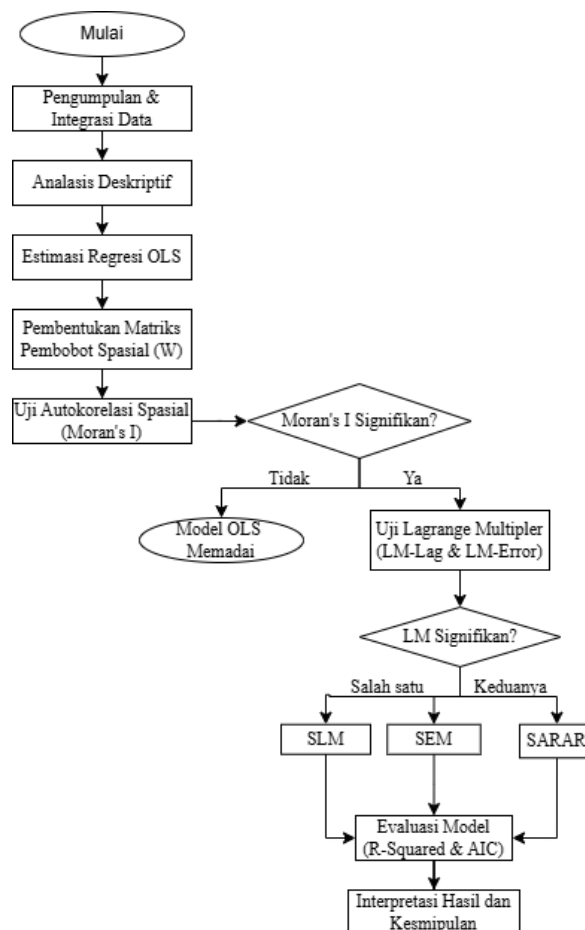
Mulai

Pengumpulan & Integrasi Data

Analasis Deskriptif

Estimasi Regresi OLS

Pembentukan Matriks Pembobot Spasial (W)

Uji Autokorelasi Spasial (Moran's I)

Moran's I Signifikan?

Tidak

Ya

Model OLS Memadai

Uji Lagrange Multipler (LM-Lag & LM-Error)

LM Signifikan?

Salah satu

Keduanya

SLM

SEM

SARAR

Evaluasi Model (R-Squared & AIC)

Interpretasi Hasil dan Kesmipulan